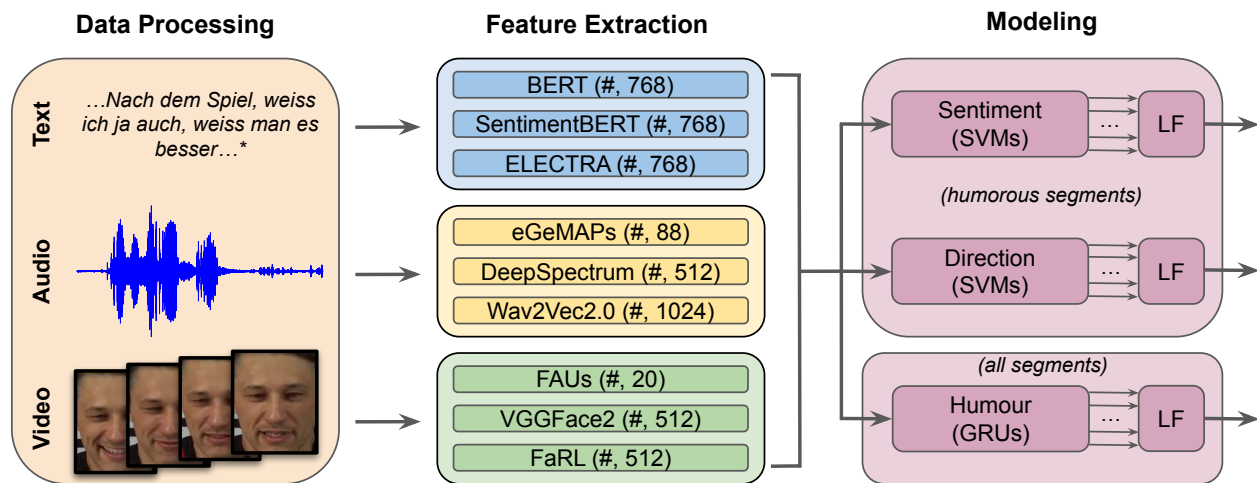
Data Processing

Text
…Nach dem Spiel, weiss ich ja auch, weiss man es besser…*

Audio

Video

Feature Extraction

BERT (#, 768)
SentimentBERT (#, 768)
ELECTRA (#, 768)

eGeMAPs (#, 88)
DeepSpectrum (#, 512)
Wav2Vec2.0 (#, 1024)

FAUs (#, 20)
VGGFace2 (#, 512)
FaRL (#, 512)

Modeling

Sentiment (SVMs)
…
LF

(humorous segments)

Direction (SVMs)
…
LF

(all segments)

Humour (GRUs)
…
LF